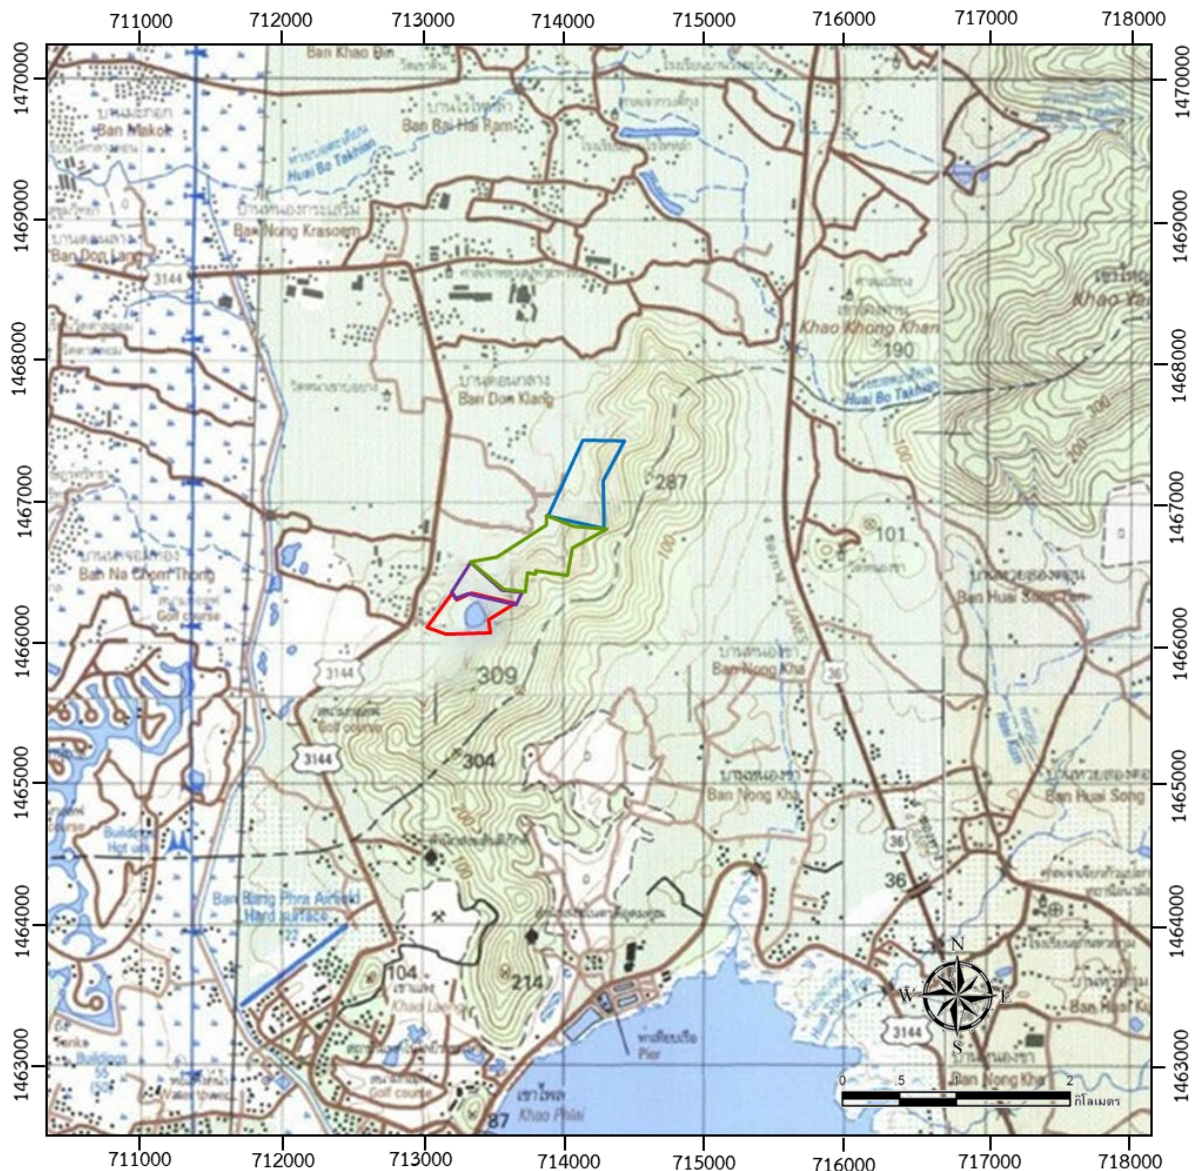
711000 712000 713000 714000 715000 716000 717000 718000

1470000 1469000 1468000 1467000 1466000 1465000 1464000 1463000

Ban Khao Bin
บ้านมะกอก
Ban Makok
Ban Rai Hai Ram
Huai Bo Takhian
บ้านหนองกระเสริม
Ban Nong Krasoem
บ้านดอนล่าง
Ban Don Lang
3144
Khao Khong Khan
190
Huai Bo Takhian
เขาใหญ่
Khao Yai
100
บ้านดอนกลาง
Ban Don Klang
287
101
บ้านนาชุมทอง
Ban Na Chom Thong
Golf course
3144
309
บ้านหนองขา
Ban Nong Kha
36
บ้านห้วยซองตะโก
Ban Huai Song Tao
Golf course
3144
304
บ้านหนองขา
Ban Nong Kha
บ้านห้วยซอง
Ban Huai Song
Buildings
Hot uts
Ban Bang Phra Airfield
Hard surface
200
100
36
104
Khao Laem
214
Pier
3144
Ban Huai Ku
Ban Nong Kha
Golf course
Buildings
55
เขาไผ่
Khao Phlai
87
N
W
E
S
0 .5 1 2
กิโลเมตร